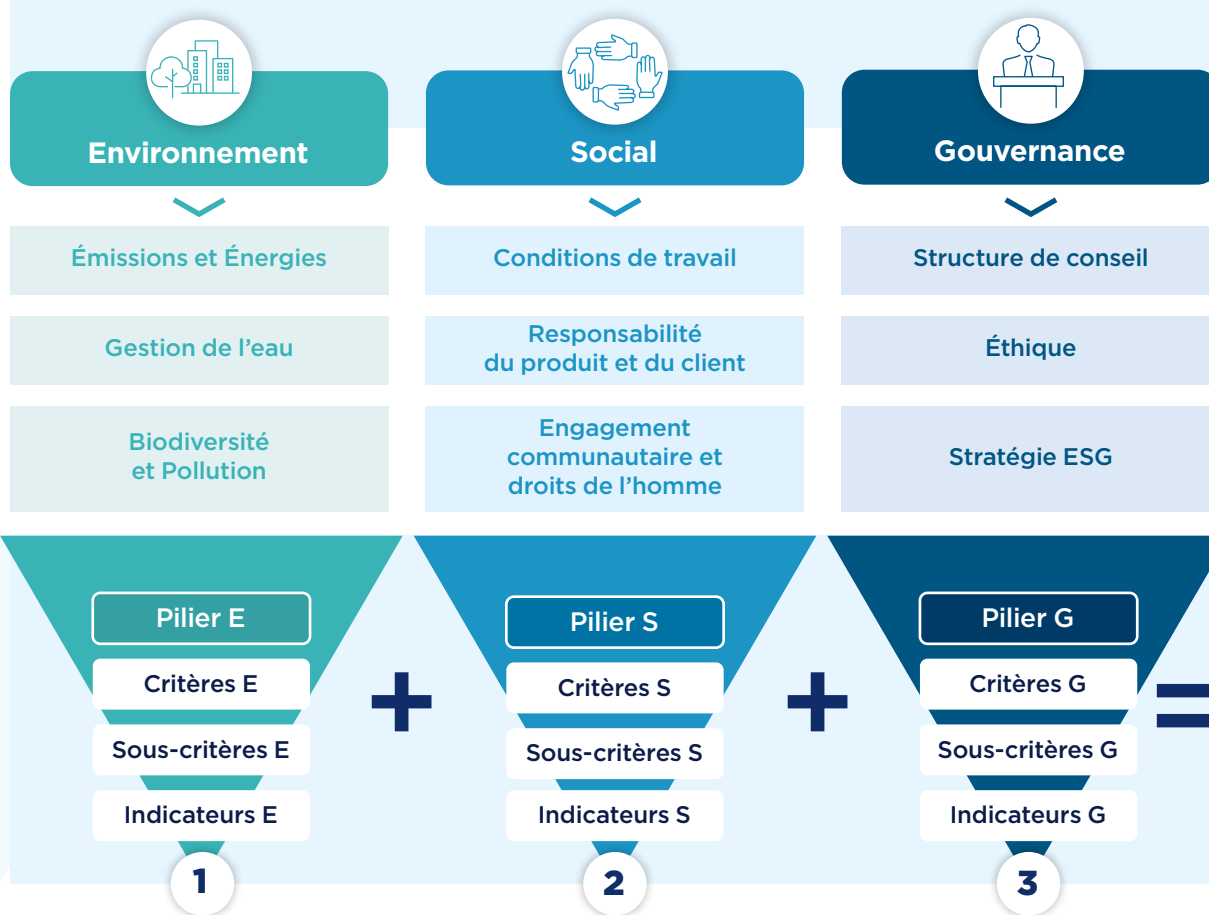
Environnement

Social

Gouvernance

Émissions et Énergies

Conditions de travail

Structure de conseil

Gestion de l'eau

Responsabilité du produit et du client

Éthique

Biodiversité et Pollution

Engagement communautaire et droits de l'homme

Stratégie ESG

Pilier E

Critères E

Sous-critères E

Indicateurs E

1

+

Pilier S

Critères S

Sous-critères S

Indicateurs S

2

+

Pilier G

Critères G

Sous-critères G

Indicateurs G

3

=